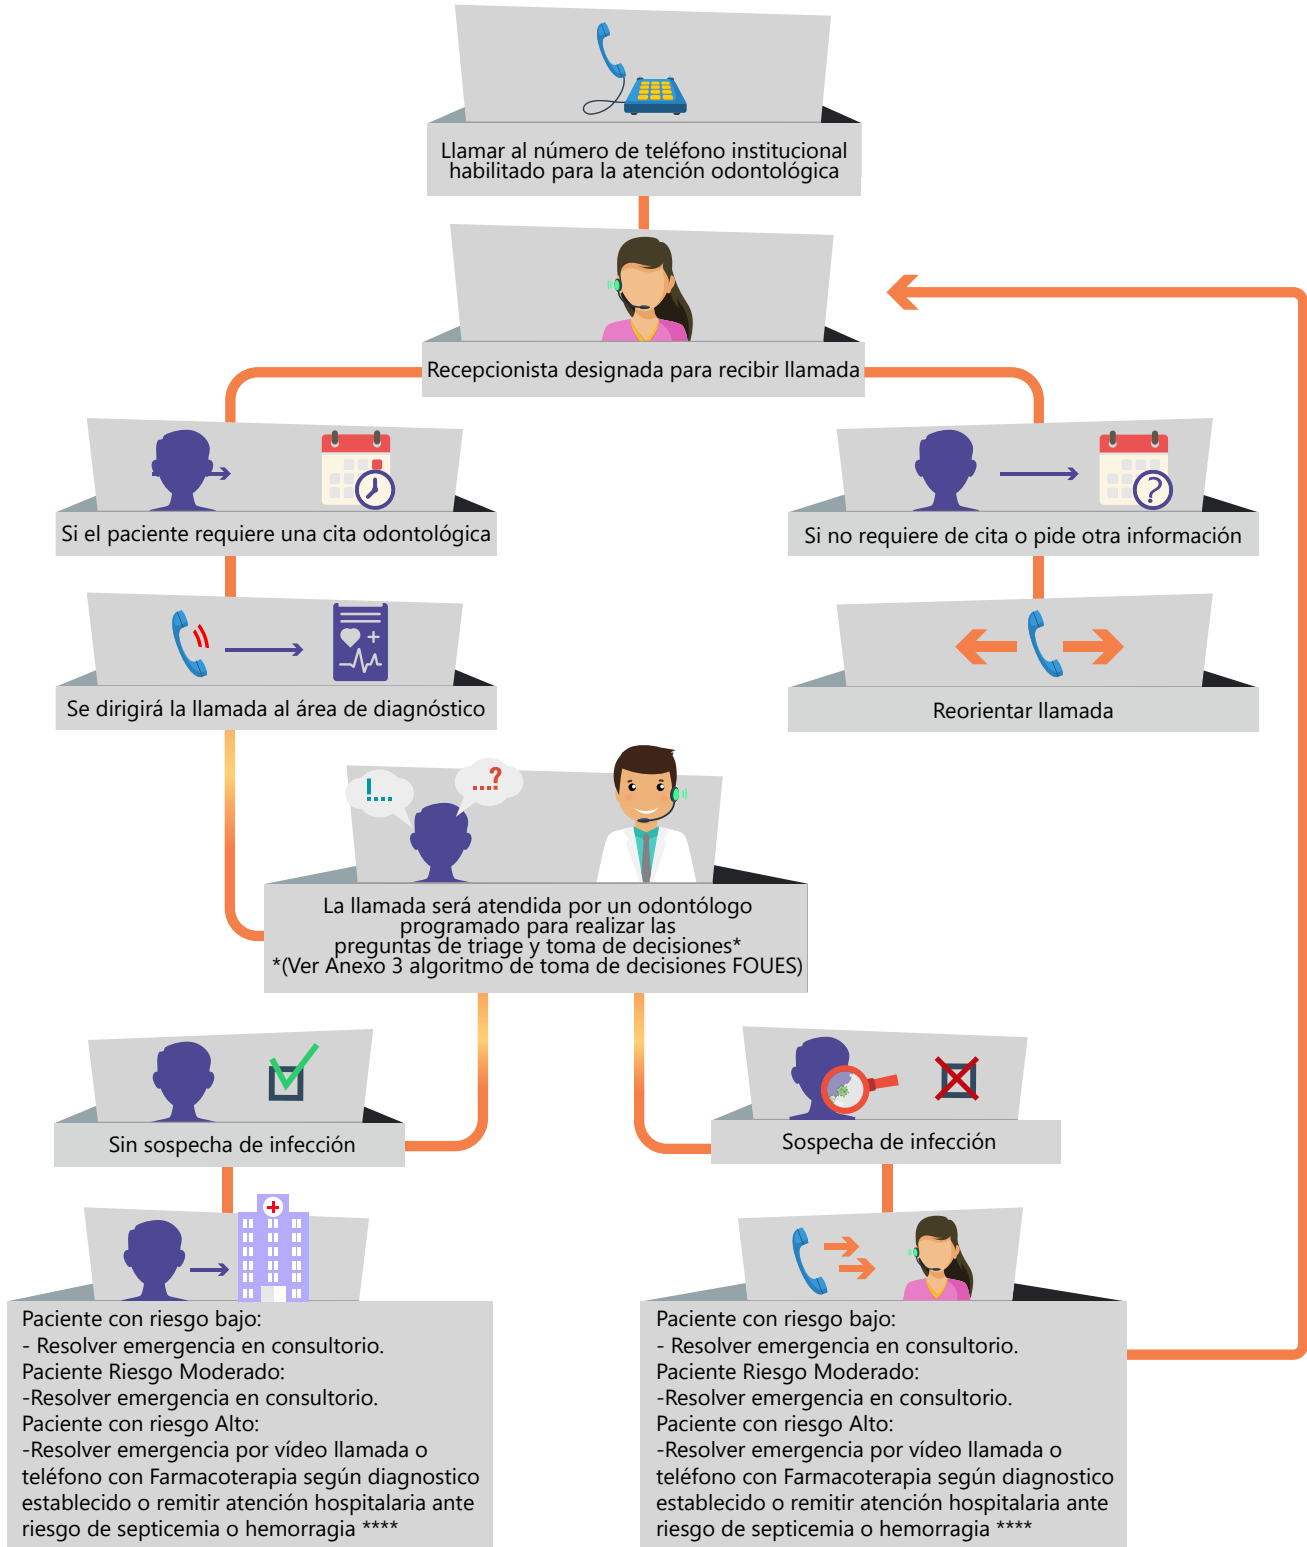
Llamar al número de teléfono institucional habilitado para la atención odontológica

Recepcionista designada para recibir llamada

Si el paciente requiere una cita odontológica

Si no requiere de cita o pide otra información

Se dirigirá la llamada al área de diagnóstico

Reorientar llamada

!...

...?

La llamada será atendida por un odontólogo programado para realizar las preguntas de triage y toma de decisiones*
*(Ver Anexo 3 algoritmo de toma de decisiones FOUES)

Sin sospecha de infección

Sospecha de infección

Paciente con riesgo bajo:
- Resolver emergencia en consultorio.
Paciente Riesgo Moderado:
-Resolver emergencia en consultorio.
Paciente con riesgo Alto:
-Resolver emergencia por vídeo llamada o teléfono con Farmacoterapia según diagnostico establecido o remitir atención hospitalaria ante riesgo de septicemia o hemorragia ****

Paciente con riesgo bajo:
- Resolver emergencia en consultorio.
Paciente Riesgo Moderado:
-Resolver emergencia en consultorio.
Paciente con riesgo Alto:
-Resolver emergencia por vídeo llamada o teléfono con Farmacoterapia según diagnostico establecido o remitir atención hospitalaria ante riesgo de septicemia o hemorragia ****